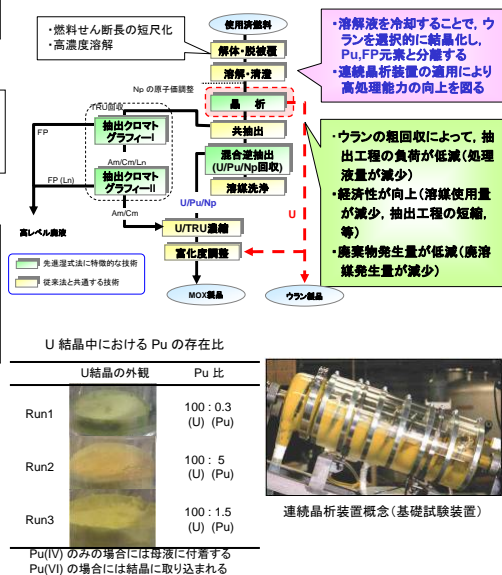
・燃料せん断長の短尺化
・高濃度溶解

使用済燃料

解体・脱被覆

溶解・清澄

Np の原子価調整

晶　析

・溶解液を冷却することで、ウランを選択的に結晶化し、Pu,FP元素と分離する
・連続晶析装置の適用により高処理能力の向上を図る

TRU回収

FP

抽出クロマトグラフィーI

Am/Cm/Ln

FP (Ln)

抽出クロマトグラフィーII

Am/Cm

共抽出

混合逆抽出 (U/Pu/Np回収)

溶媒洗浄

U/Pu/Np

U/TRU濃縮

富化度調整

U

・ウランの粗回収によって、抽出工程の負荷が低減(処理液量が減少)
・経済性が向上(溶媒使用量が減少, 抽出工程の短縮, 等)
・廃棄物発生量が低減(廃溶媒発生量が減少)

高レベル廃液

先進湿式法に特徴的な技術

従来法と共通する技術

MOX製品

ウラン製品

U 結晶中における Pu の存在比

| | U結晶の外観 | Pu 比 |
|---|---|---|
| Run1 | | 100 : 0.3 (U) (Pu) |
| Run2 | | 100 : 5 (U) (Pu) |
| Run3 | | 100 : 1.5 (U) (Pu) |

Pu(IV) のみの場合には母液に付着する
Pu(VI) の場合には結晶に取り込まれる

連続晶析装置概念(基礎試験装置)